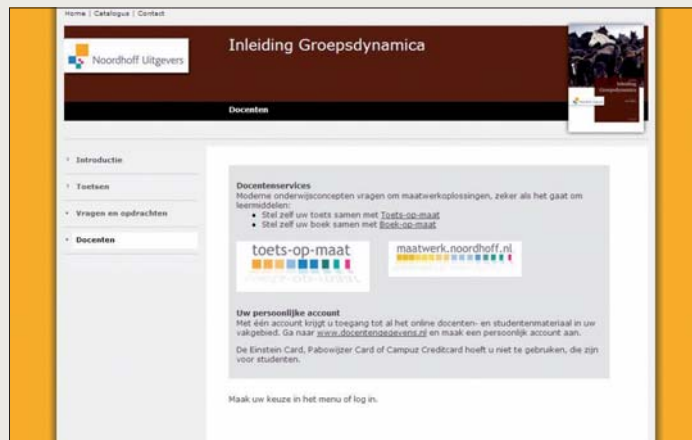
Home | Catalogus | Contact

Noordhoff Uitgevers

Inleiding Groepsdynamica

Docenten

Inleiding Groepsdynamica

› Introductie
› Toetsen
› Vragen en opdrachten
› Docenten

Docentenservices
Moderne onderwijsconcepten vragen om maatwerkoplossingen, zeker als het gaat om leermiddelen:
• Stel zelf uw toets samen met Toets-op-maat
• Stel zelf uw boek samen met Boek-op-maat

toets-op-maat

maatwerk.noordhoff.nl

Uw persoonlijke account
Met één account krijgt u toegang tot al het online docenten- en studentenmateriaal in uw vakgebied. Ga naar www.docentengegevens.nl en maak een persoonlijk account aan.

De Einstein Card, Pabowijzer Card of Campuz Creditcard hoeft u niet te gebruiken, die zijn voor studenten.

Maak uw keuze in het menu of log in.